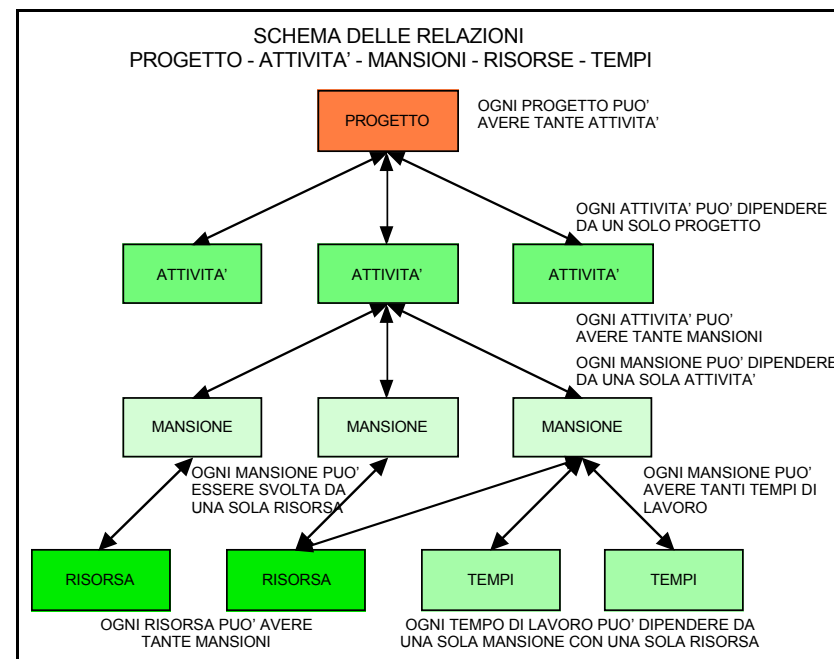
SCHEMA DELLE RELAZIONI
PROGETTO - ATTIVITA' - MANSIONI - RISORSE - TEMPI

PROGETTO

OGNI PROGETTO PUO' AVERE TANTE ATTIVITA'

OGNI ATTIVITA' PUO' DIPENDERE DA UN SOLO PROGETTO

ATTIVITA'

ATTIVITA'

ATTIVITA'

OGNI ATTIVITA' PUO' AVERE TANTE MANSIONI

OGNI MANSIONE PUO' DIPENDERE DA UNA SOLA ATTIVITA'

MANSIONE

MANSIONE

MANSIONE

OGNI MANSIONE PUO' ESSERE SVOLTA DA UNA SOLA RISORSA

OGNI MANSIONE PUO' AVERE TANTI TEMPI DI LAVORO

RISORSA

RISORSA

TEMPI

TEMPI

OGNI RISORSA PUO' AVERE TANTE MANSIONI

OGNI TEMPO DI LAVORO PUO' DIPENDERE DA UNA SOLA MANSIONE CON UNA SOLA RISORSA